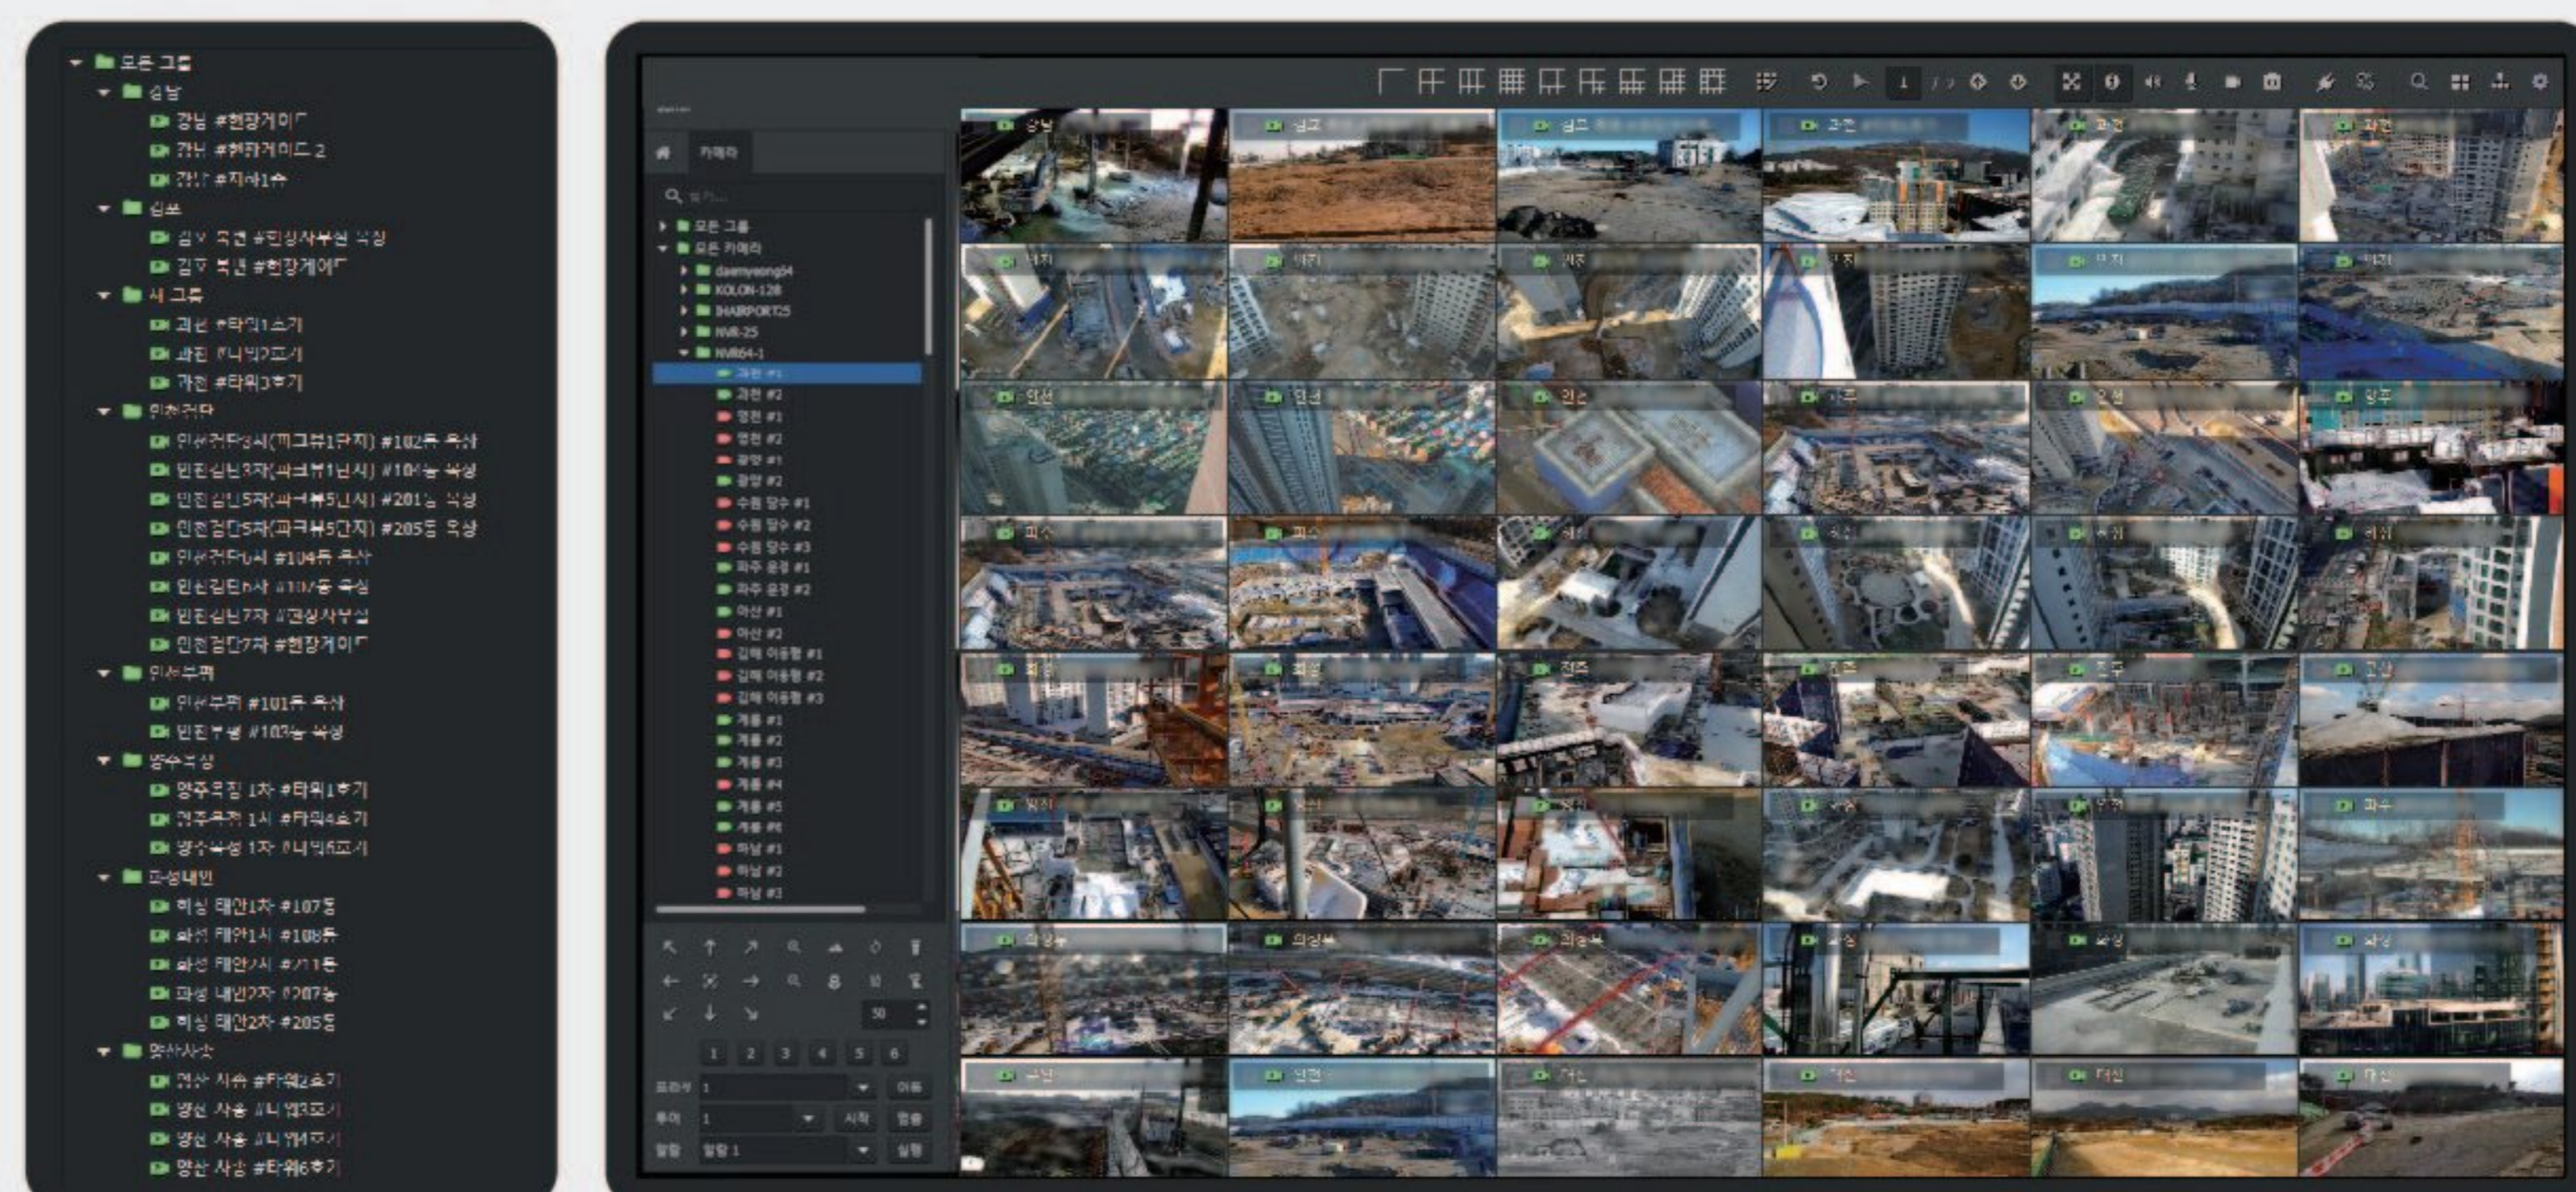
모든 그룹
강남
강남 #현장게이트
강남 #현장게이트2
강남 #지하1층
김포
김포 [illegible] #현장사무실 옥상
김포 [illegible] #현장게이트
시 그룹
과천 #타워1호기
과천 #타워2호기
과천 #타워3호기
인천검단
인천검단3차(피그뷰1단지) #102동 옥상
인천검단3차(피그뷰1단지) #104동 옥상
인천검단5차(피그뷰5단지) #201동 옥상
인천검단5차(피그뷰5단지) #205동 옥상
인천검단6차 #104동 옥상
인천검단6차 #107동 옥상
인천검단7차 #현장사무실
인천검단7차 #현장게이트
인천부평
인천부평 #101동 옥상
인천부평 #103동 옥상
양주옥정
양주옥정 1차 #타워1호기
양주옥정 1차 #타워4호기
양주옥정 1차 #타워6호기
화성태안
화성 태안1차 #107동
화성 태안1차 #108동
화성 태안1차 #111동
화성 태안2차 #207동
화성 태안2차 #205동
양산사송
양산 사송 #타워2호기
양산 사송 #타워3호기
양산 사송 #타워4호기
양산 사송 #타워6호기

카메라
모든 그룹
모든 카메라
daemyeong54
KOLON-128
IHARPORT25
NVR-25
NVR64-1
과천 #1
과천 #2
영천 #1
영천 #2
광양 #1
광양 #2
수원 당수 #1
수원 당수 #2
수원 당수 #3
파주 운정 #1
파주 운정 #2
아산 #1
아산 #2
김해 어용 #1
김해 어용 #2
김해 어용 #3
계룡 #1
계룡 #2
계룡 #3
계룡 #4
계룡 #5
계룡 #6
하남 #1
하남 #2
하남 #3
50
1 2 3 4 5 6
프리셋 1 이동
투어 1 시작 정지
알람 알람 1 실행
강남 김포 김포 과천 과천 과천
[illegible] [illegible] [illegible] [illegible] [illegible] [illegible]
인천 인천 인천 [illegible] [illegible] 양주
파주 파주 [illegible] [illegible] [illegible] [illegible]
화성 화성 전주 전주 전주 고양
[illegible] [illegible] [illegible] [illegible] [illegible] 파주
의정부 의정부 의정부 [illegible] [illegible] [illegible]
구리 인천 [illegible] 대전 대전 대전